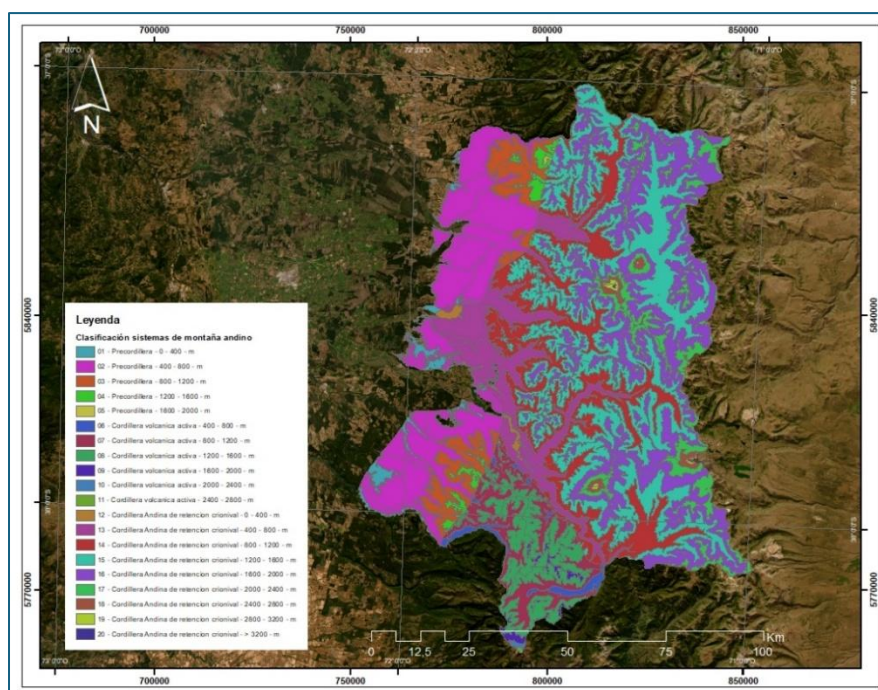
700000 750000 800000 850000

N

5840000

5770000

Leyenda

Clasificación sistemas de montaña andino

01 - Precordillera - 0 - 400 - m
02 - Precordillera - 400 - 800 - m
03 - Precordillera - 800 - 1200 - m
04 - Precordillera - 1200 - 1600 - m
05 - Precordillera - 1600 - 2000 - m
06 - Cordillera volcanica activa - 400 - 800 - m
07 - Cordillera volcanica activa - 800 - 1200 - m
08 - Cordillera volcanica activa - 1200 - 1600 - m
09 - Cordillera volcanica activa - 1600 - 2000 - m
10 - Cordillera volcanica activa - 2000 - 2400 - m
11 - Cordillera volcanica activa - 2400 - 2800 - m
12 - Cordillera Andina de retencion crionival - 0 - 400 - m
13 - Cordillera Andina de retencion crionival - 400 - 800 - m
14 - Cordillera Andina de retencion crionival - 800 - 1200 - m
15 - Cordillera Andina de retencion crionival - 1200 - 1600 - m
16 - Cordillera Andina de retencion crionival - 1600 - 2000 - m
17 - Cordillera Andina de retencion crionival - 2000 - 2400 - m
18 - Cordillera Andina de retencion crionival - 2400 - 2800 - m
19 - Cordillera Andina de retencion crionival - 2800 - 3200 - m
20 - Cordillera Andina de retencion crionival - > 3200 - m

0 12,5 25 50 75 100 Km

700000 750000 800000 850000